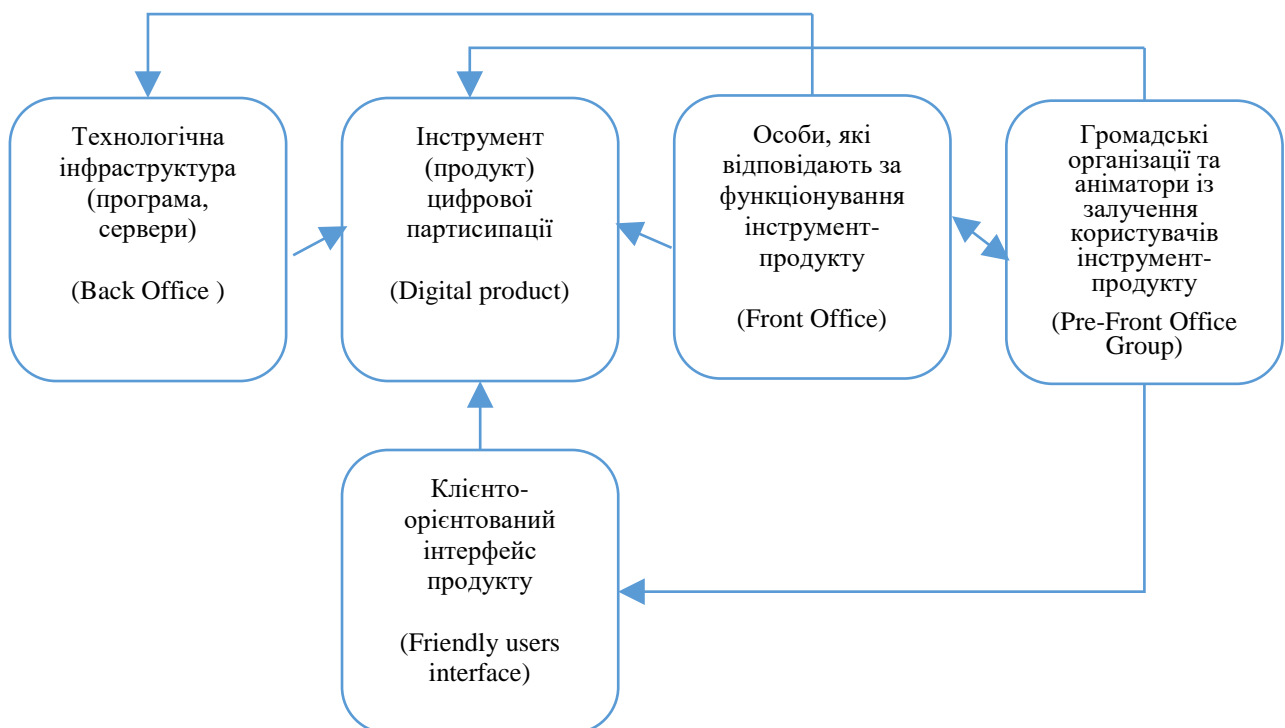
Технологічна інфраструктура (програма, сервери)

(Back Office )

Інструмент (продукт) цифрової партисипації

(Digital product)

Особи, які відповідають за функціонування інструмент-продукту

(Front Office)

Громадські організації та аніматори із залучення користувачів інструмент-продукту

(Pre-Front Office Group)

Клієнто-орієнтований інтерфейс продукту

(Friendly users interface)